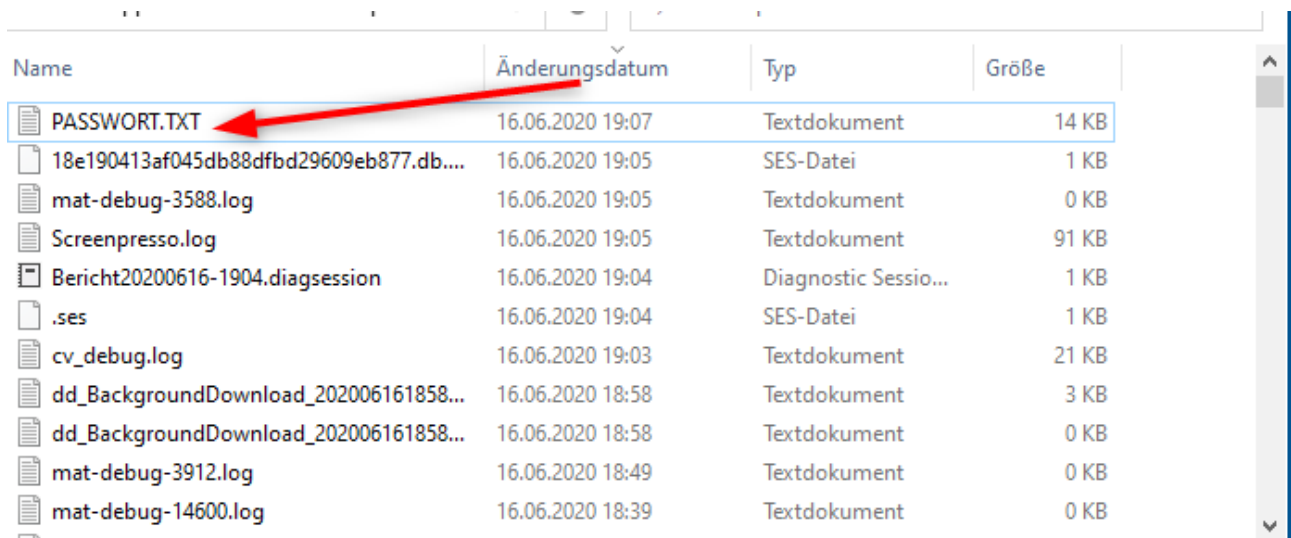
| Name | Änderungsdatum | Typ | Größe |
|---|---|---|---|
| PASSWORT.TXT | 16.06.2020 19:07 | Textdokument | 14 KB |
| 18e190413af045db88dfbd29609eb877.db.... | 16.06.2020 19:05 | SES-Datei | 1 KB |
| mat-debug-3588.log | 16.06.2020 19:05 | Textdokument | 0 KB |
| Screenpresso.log | 16.06.2020 19:05 | Textdokument | 91 KB |
| Bericht20200616-1904.diagsession | 16.06.2020 19:04 | Diagnostic Sessio... | 1 KB |
| .ses | 16.06.2020 19:04 | SES-Datei | 1 KB |
| cv_debug.log | 16.06.2020 19:03 | Textdokument | 21 KB |
| dd_BackgroundDownload_202006161858... | 16.06.2020 18:58 | Textdokument | 3 KB |
| dd_BackgroundDownload_202006161858... | 16.06.2020 18:58 | Textdokument | 0 KB |
| mat-debug-3912.log | 16.06.2020 18:49 | Textdokument | 0 KB |
| mat-debug-14600.log | 16.06.2020 18:39 | Textdokument | 0 KB |